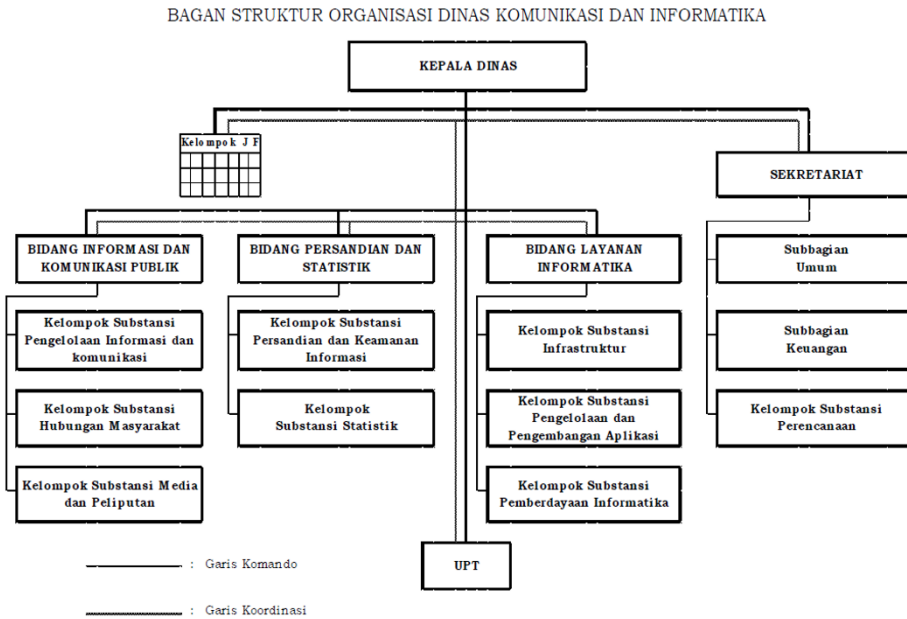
BAGAN STRUKTUR ORGANISASI DINAS KOMUNIKASI DAN INFORMATIKA

KEPALA DINAS

Kelompok J F

SEKRETARIAT

BIDANG INFORMASI DAN KOMUNIKASI PUBLIK

BIDANG PERSANDIAN DAN STATISTIK

BIDANG LAYANAN INFORMATIKA

Subbagian Umum

Kelompok Substansi Pengelolaan Informasi dan komunikasi

Kelompok Substansi Persandian dan Keamanan Informasi

Kelompok Substansi Infrastruktur

Subbagian Keuangan

Kelompok Substansi Hubungan Masyarakat

Kelompok Substansi Statistik

Kelompok Substansi Pengelolaan dan Pengembangan Aplikasi

Kelompok Substansi Perencanaan

Kelompok Substansi Media dan Peliputan

Kelompok Substansi Pemberdayaan Informatika

UPT

: Garis Komando

: Garis Koordinasi